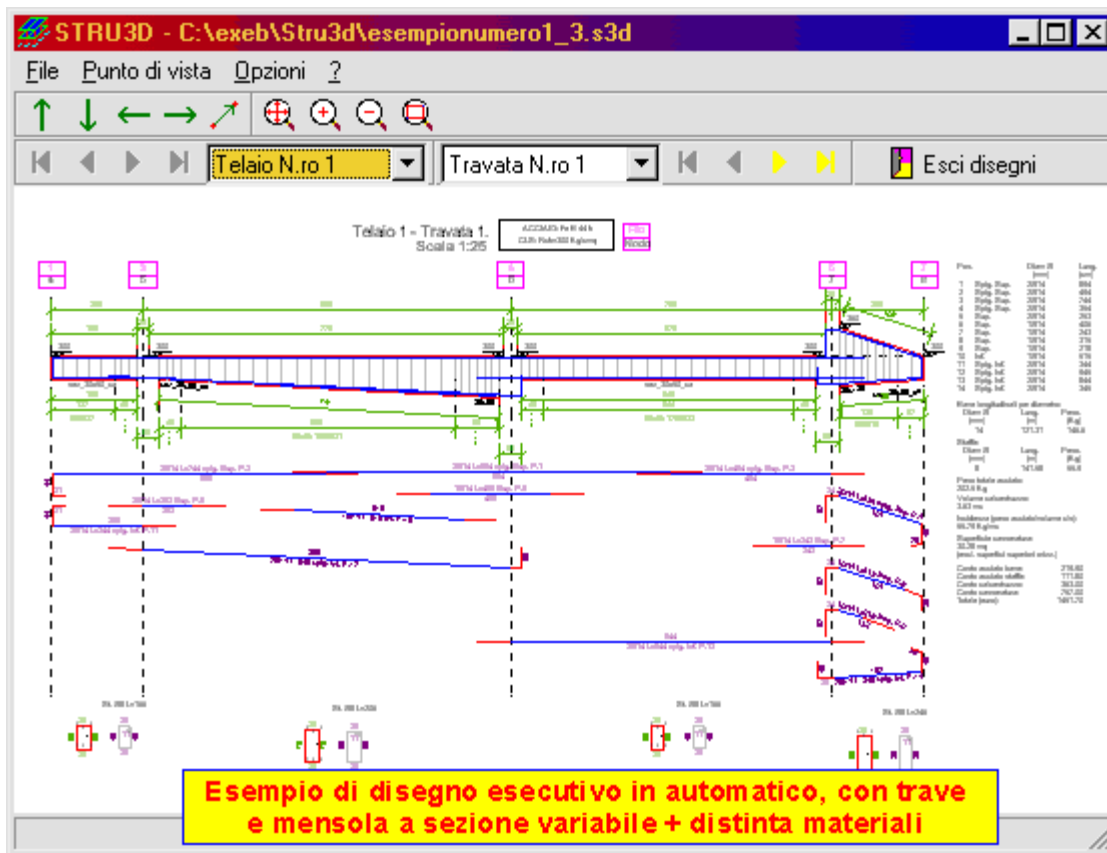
STRU3D - C:\exeb\Stru3d\esempionumero1_3.s3d

File Punto di vista Opzioni ?

Telaio N.ro 1

Travata N.ro 1

Esci disegni

Telaio 1 - Travata 1.
Scala 1:25

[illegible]

Esempio di disegno esecutivo in automatico, con trave e mensola a sezione variabile + distinta materiali